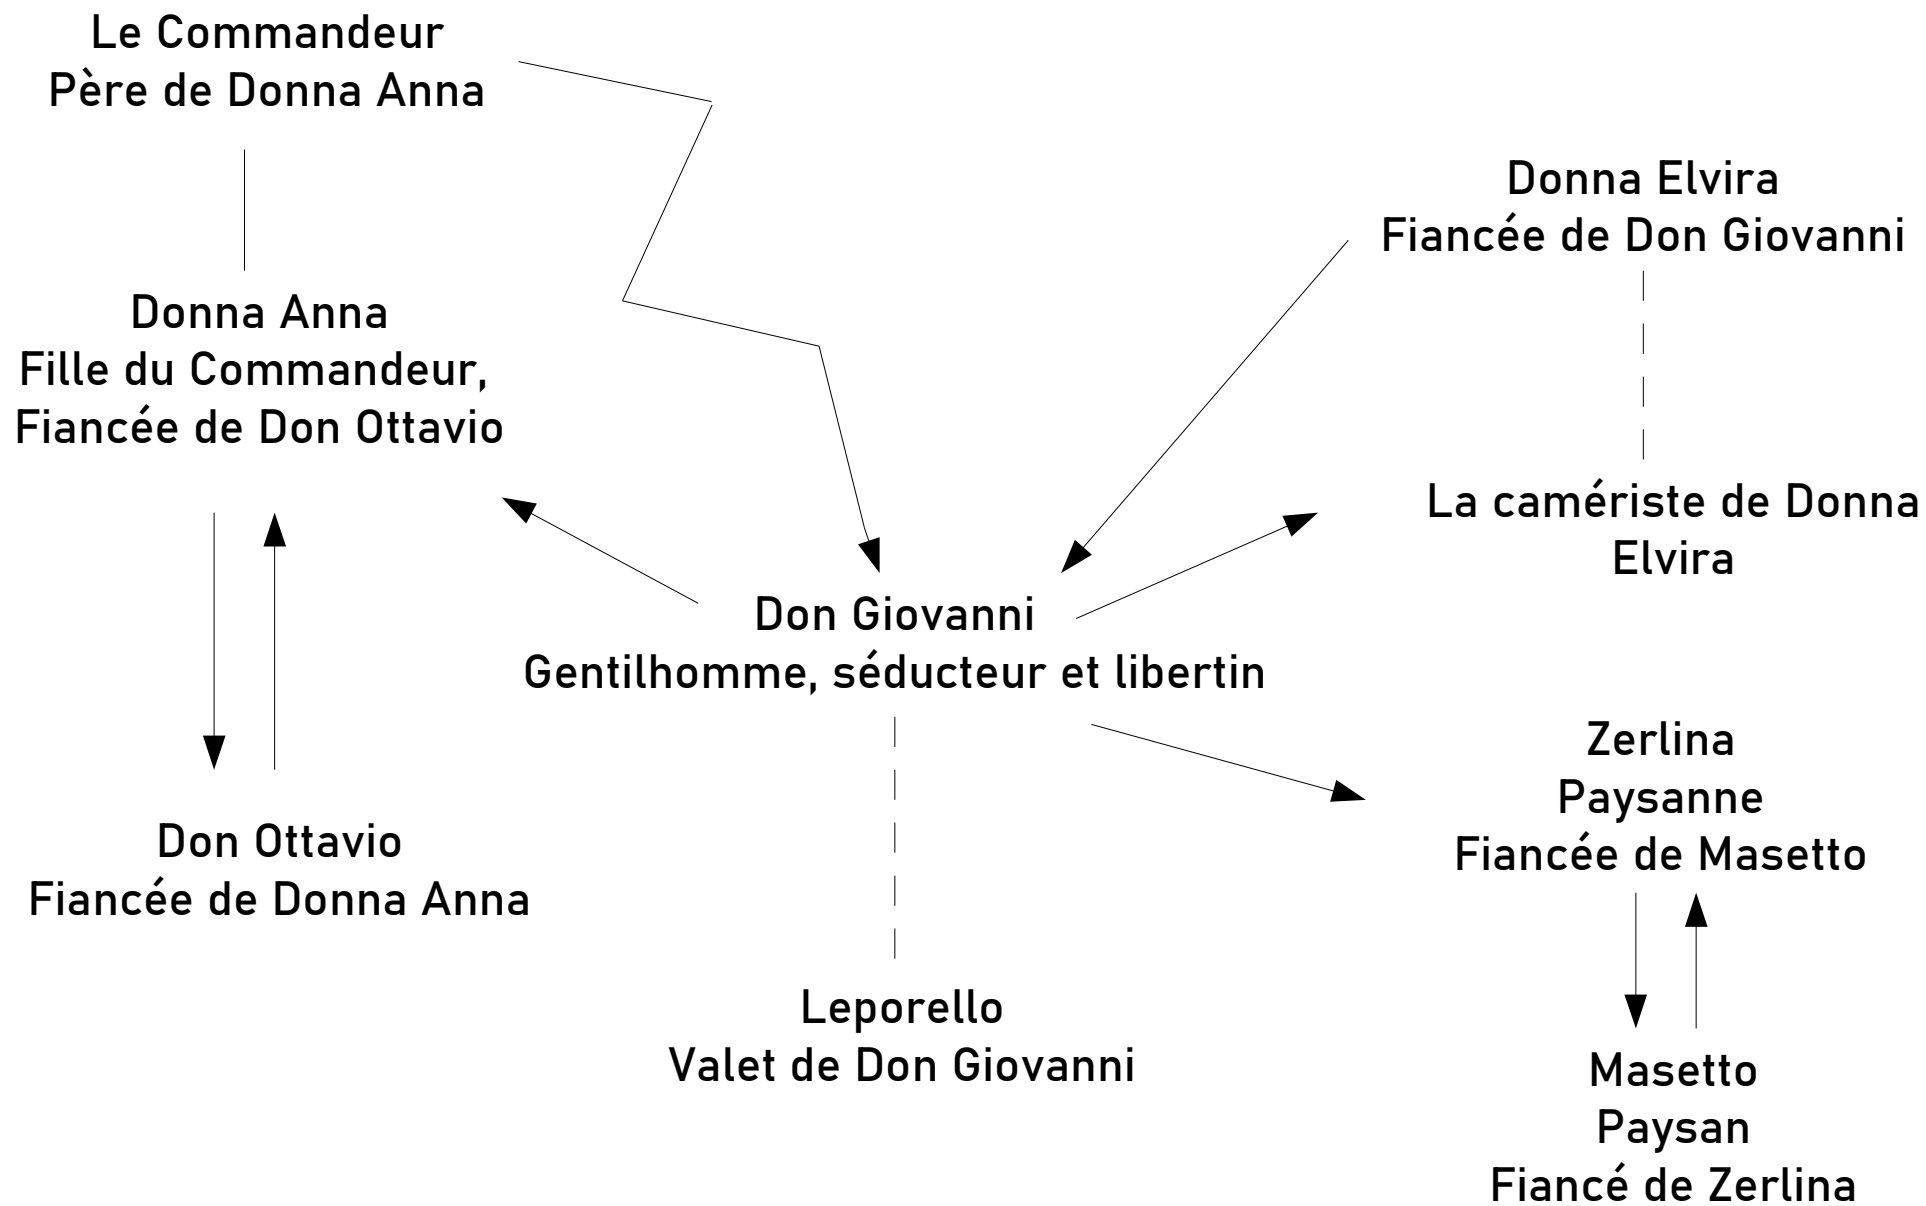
Le Commandeur
Père de Donna Anna

Donna Elvira
Fiancée de Don Giovanni

Donna Anna
Fille du Commandeur,
Fiancée de Don Ottavio

La camériste de Donna
Elvira

Don Giovanni
Gentilhomme, séducteur et libertin

Zerlina
Paysanne
Fiancée de Masetto

Don Ottavio
Fiancée de Donna Anna

Leporello
Valet de Don Giovanni

Masetto
Paysan
Fiancé de Zerlina